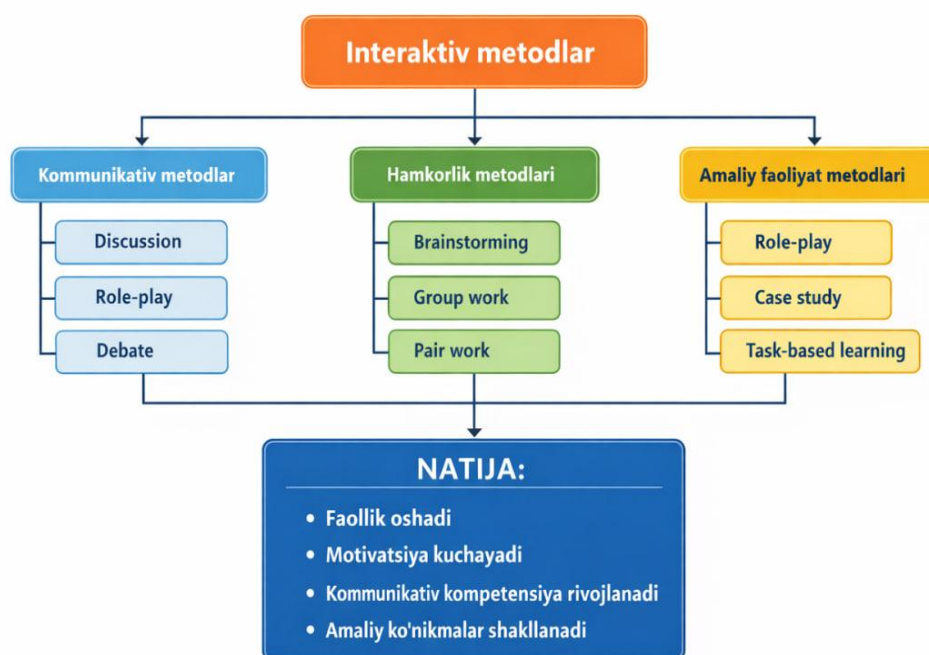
Interaktiv metodlar

Kommunikativ metodlar
Discussion
Role-play
Debate

Hamkorlik metodlari
Brainstorming
Group work
Pair work

Amaliy faoliyat metodlari
Role-play
Case study
Task-based learning

NATIJA:
• Faollik oshadi
• Motivatsiya kuchayadi
• Kommunikativ kompetensiya rivojlanadi
• Amaliy ko'nikmalar shakllanadi